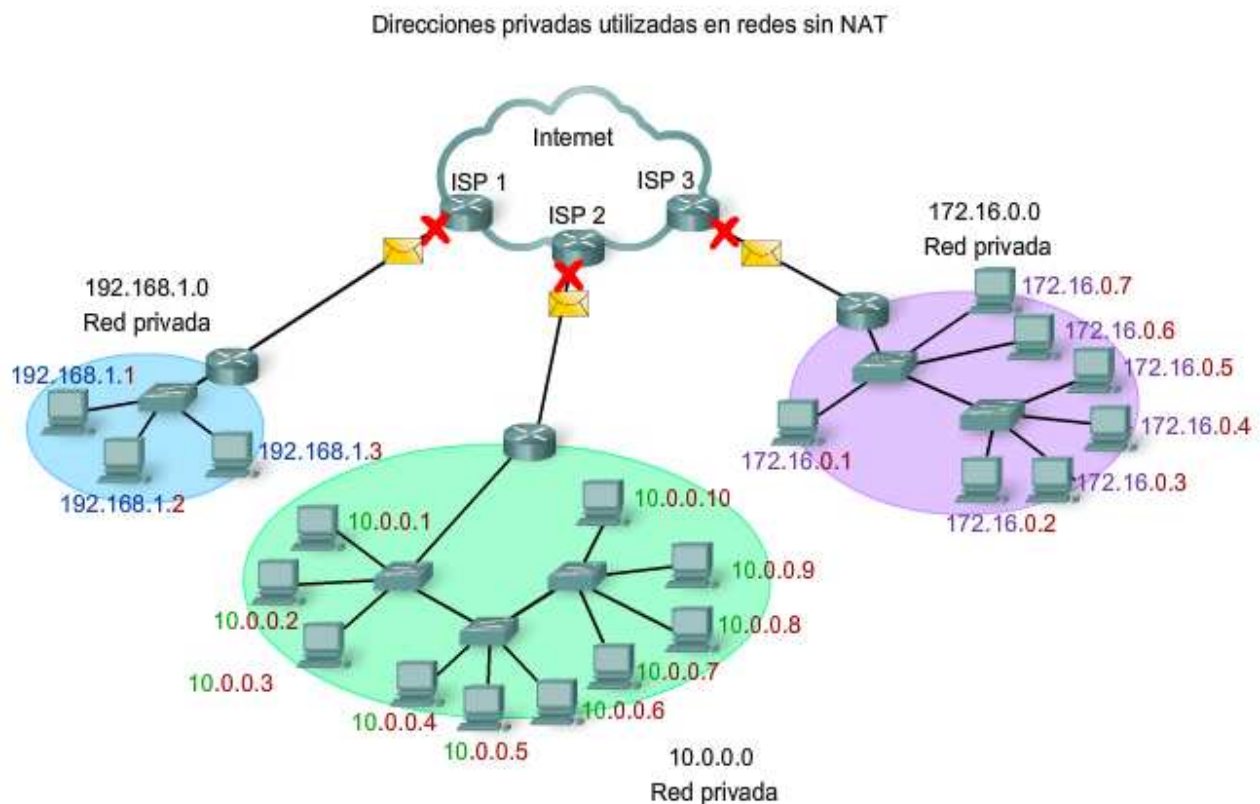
Direcciones privadas utilizadas en redes sin NAT

Internet

ISP 1

ISP 2

ISP 3

192.168.1.0
Red privada

192.168.1.1

192.168.1.2

192.168.1.3

172.16.0.0
Red privada

172.16.0.7

172.16.0.6

172.16.0.5

172.16.0.4

172.16.0.3

172.16.0.2

172.16.0.1

10.0.0.1

10.0.0.2

10.0.0.3

10.0.0.4

10.0.0.5

10.0.0.6

10.0.0.7

10.0.0.8

10.0.0.9

10.0.0.10

10.0.0.0
Red privada